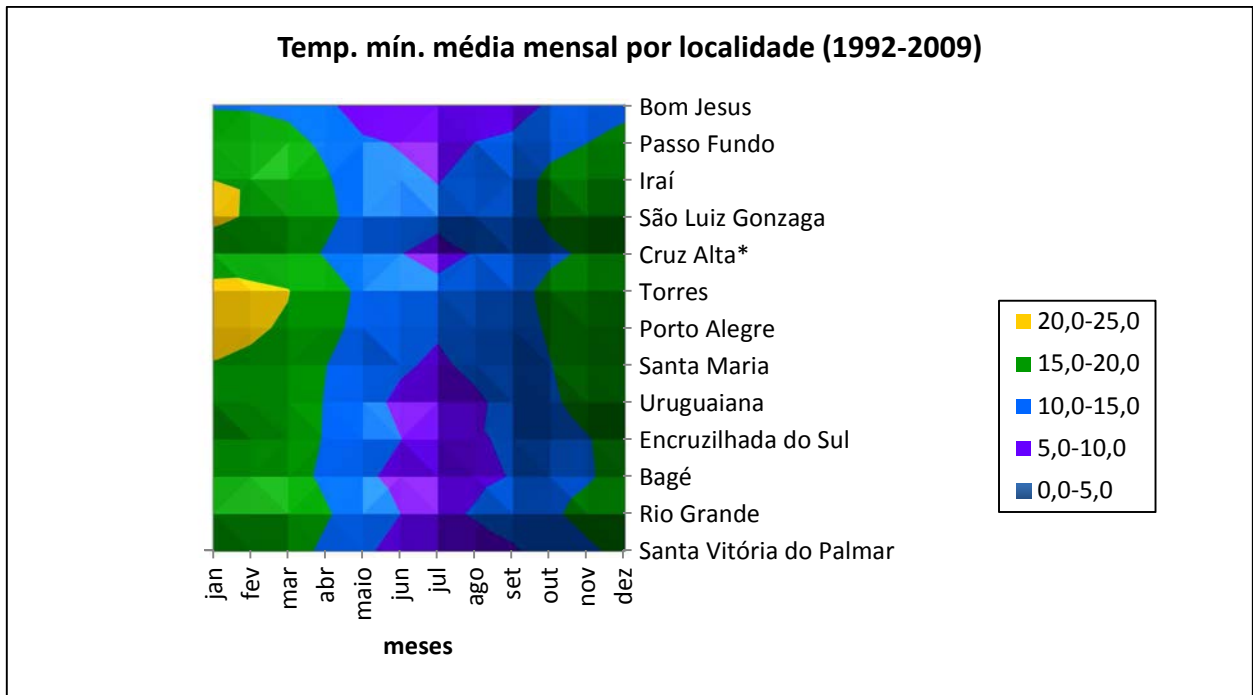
Temp. mín. média mensal por localidade (1992-2009)

Bom Jesus
Passo Fundo
Iraí
São Luiz Gonzaga
Cruz Alta*
Torres
Porto Alegre
Santa Maria
Uruguaiana
Encruzilhada do Sul
Bagé
Rio Grande
Santa Vitória do Palmar

jan
fev
mar
abr
maio
jun
jul
ago
set
out
nov
dez

meses

20,0-25,0
15,0-20,0
10,0-15,0
5,0-10,0
0,0-5,0